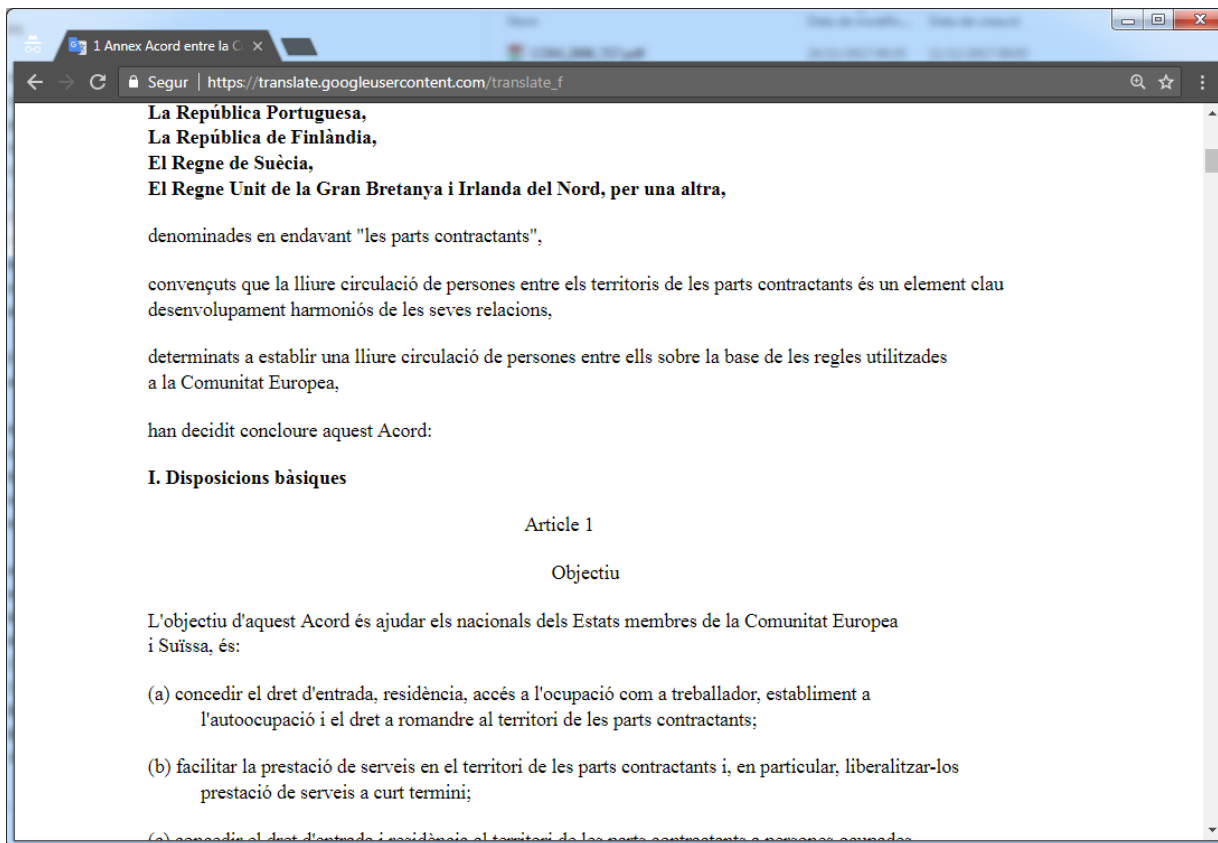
1 Annex Acord entre la C ×

Segur | https://translate.googleusercontent.com/translate_f

La República Portuguesa,
La República de Finlàndia,
El Regne de Suècia,
El Regne Unit de la Gran Bretanya i Irlanda del Nord, per una altra,

denominades en endavant "les parts contractants",

convençuts que la lliure circulació de persones entre els territoris de les parts contractants és un element clau desenvolupament harmoniós de les seves relacions,

determinats a establir una lliure circulació de persones entre ells sobre la base de les regles utilitzades a la Comunitat Europea,

han decidit concloure aquest Acord:

I. Disposicions bàsiques

Article 1

Objectiu

L'objectiu d'aquest Acord és ajudar els nacionals dels Estats membres de la Comunitat Europea i Suïssa, és:

(a) concedir el dret d'entrada, residència, accés a l'ocupació com a treballador, establiment a l'autoocupació i el dret a romandre al territori de les parts contractants;

(b) facilitar la prestació de serveis en el territori de les parts contractants i, en particular, liberalitzar-los prestació de serveis a curt termini;

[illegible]